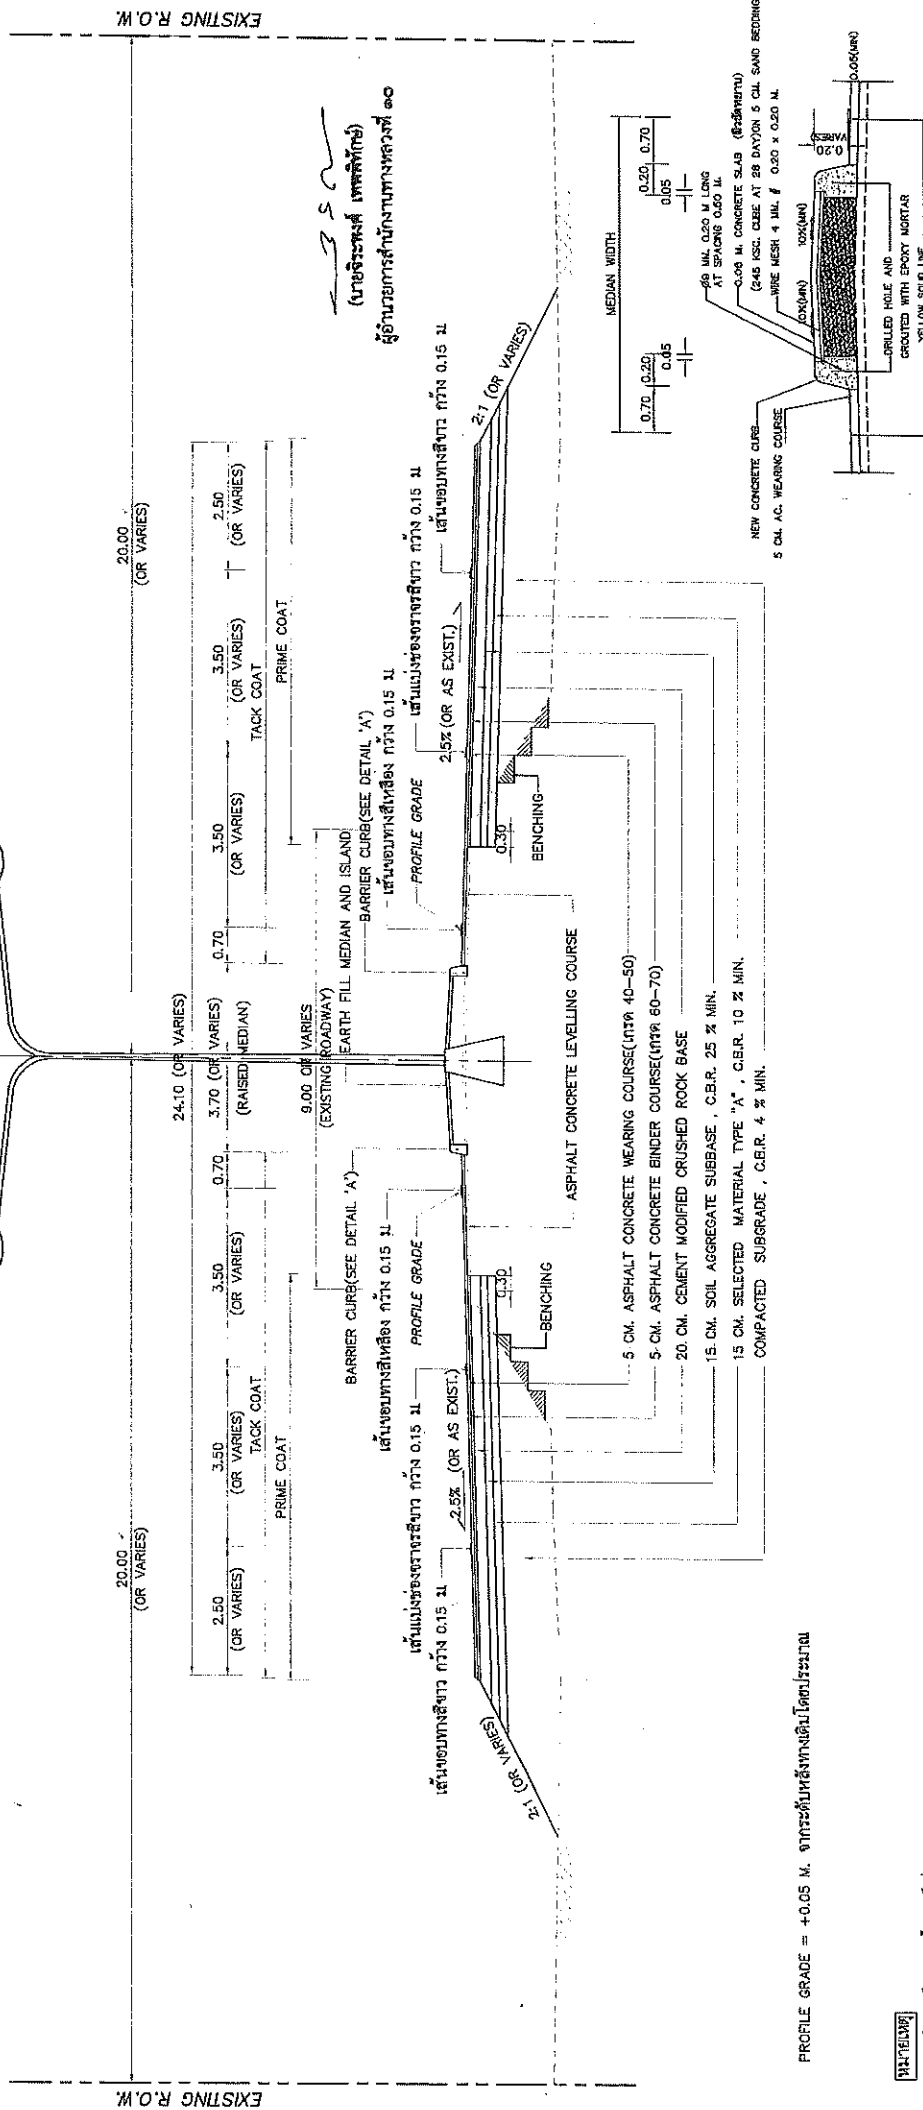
EXISTING R.O.W.

EXISTING R.O.W.

(นายจิระพงษ์ เทพพิทักษ์)
ผู้อำนวยการสำนักงานทางหลวงที่ ๑๐

20.00
(OR VARIES)

20.00
(OR VARIES)

24.10 (OR VARIES)

2.50
(OR VARIES)

3.50
(OR VARIES)

0.70

3.70 (OR VARIES)
(RAISED MEDIAN)

0.70

3.50
(OR VARIES)

3.50
(OR VARIES)

2.50
(OR VARIES)

TACK COAT

PRIME COAT

TACK COAT

PRIME COAT

9.00 OR VARIES
(EXISTING ROADWAY)

EARTH FILL MEDIAN AND ISLAND

BARRIER CURB(SEE DETAIL 'A')

เส้นขอบทางสีเหลือง กว้าง 0.15 ม.

PROFILE GRADE

เส้นแบ่งช่องจราจรสีขาว กว้าง 0.15 ม.

เส้นขอบทางสีขาว กว้าง 0.15 ม.

2.5% (OR AS EXIST.)

2:1 (OR VARIES)

0.30

BENCHING

BARRIER CURB(SEE DETAIL 'A')

เส้นขอบทางสีเหลือง กว้าง 0.15 ม.

PROFILE GRADE

เส้นแบ่งช่องจราจรสีขาว กว้าง 0.15 ม.

2.5% (OR AS EXIST.)

เส้นขอบทางสีขาว กว้าง 0.15 ม.

2:1 (OR VARIES)

0.30

BENCHING

ASPHALT CONCRETE LEVELLING COURSE

5 CM. ASPHALT CONCRETE WEARING COURSE(เกรด 40-50)

5 CM. ASPHALT CONCRETE BINDER COURSE(เกรด 60-70)

20 CM. CEMENT MODIFIED CRUSHED ROCK BASE

15 CM. SOIL AGGREGATE SUBBASE , C.B.R. 25 % MIN.

15 CM. SELECTED MATERIAL TYPE "A" , C.B.R. 10 % MIN.

COMPACTED SUBGRADE , C.B.R. 4 % MIN.

PROFILE GRADE = +0.05 M. จากระดับหลังทางเดิมโดยประมาณ

หมายเหตุ

MEDIAN WIDTH

0.70 0.20

0.05

0.20 0.70

0.05

Ø9 MM. 0.20 M LONG AT SPACING 0.50 M.

0.05 M. CONCRETE SLAB (ผิวขัดหยาบ)

(245 KSC. CUBE AT 28 DAY)ON 5 CM. SAND BEDDING

WIRE MESH 4 MM. Ø 0.20 x 0.20 M.

NEW CONCRETE CURB

5 CM. AC. WEARING COURSE

10%(MIN)

10%(MIN)

VARIES

0.20

0.05(MIN)

DRILLED HOLE AND GROUTED WITH EPOXY MORTAR

YELLOW SOLID LINE